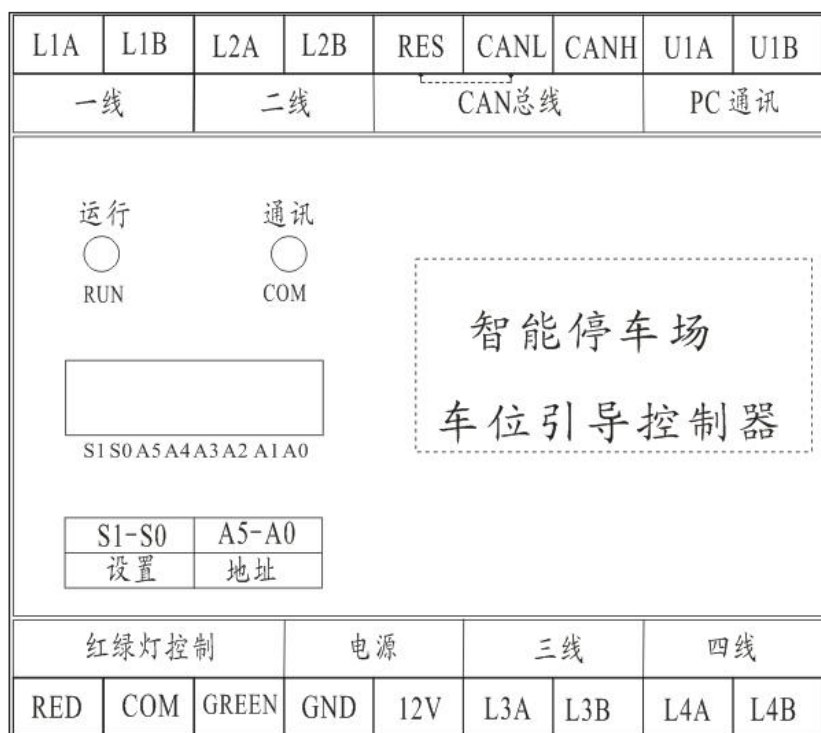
| L1A | L1B | L2A | L2B | RES | CANL | CANH | U1A | U1B |
|---|---|---|---|---|---|---|---|---|
| 一线 | | 二线 | | CAN总线 | | | PC 通讯 | |

运行
RUN

通讯
COM

S1 S0 A5 A4 A3 A2 A1 A0

| S1-S0 | A5-A0 |
|---|---|
| 设置 | 地址 |

智能停车场
车位引导控制器

| 红绿灯控制 | | | 电源 | | 三线 | | 四线 | |
|---|---|---|---|---|---|---|---|---|
| RED | COM | GREEN | GND | 12V | L3A | L3B | L4A | L4B |